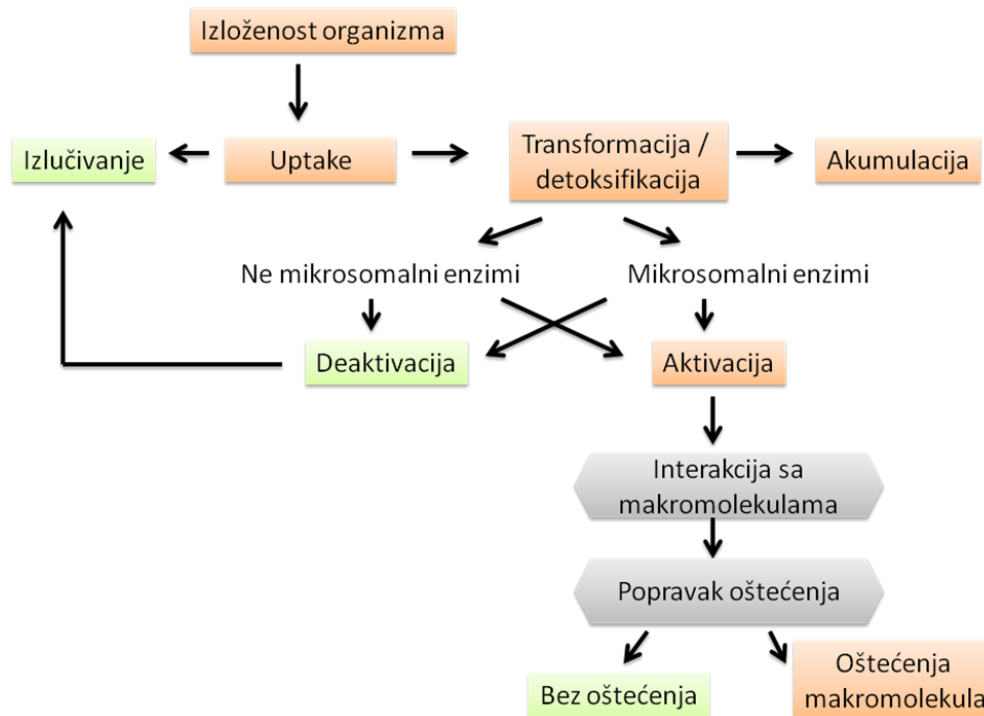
Izloženost organizma

Izlučivanje

Uptake

Transformacija / detoksifikacija

Akumulacija

Ne mikrosomalni enzimi

Mikrosomalni enzimi

Deaktivacija

Aktivacija

Interakcija sa makromolekulama

Popravak oštećenja

Bez oštećenja

Oštećenja makromolekula